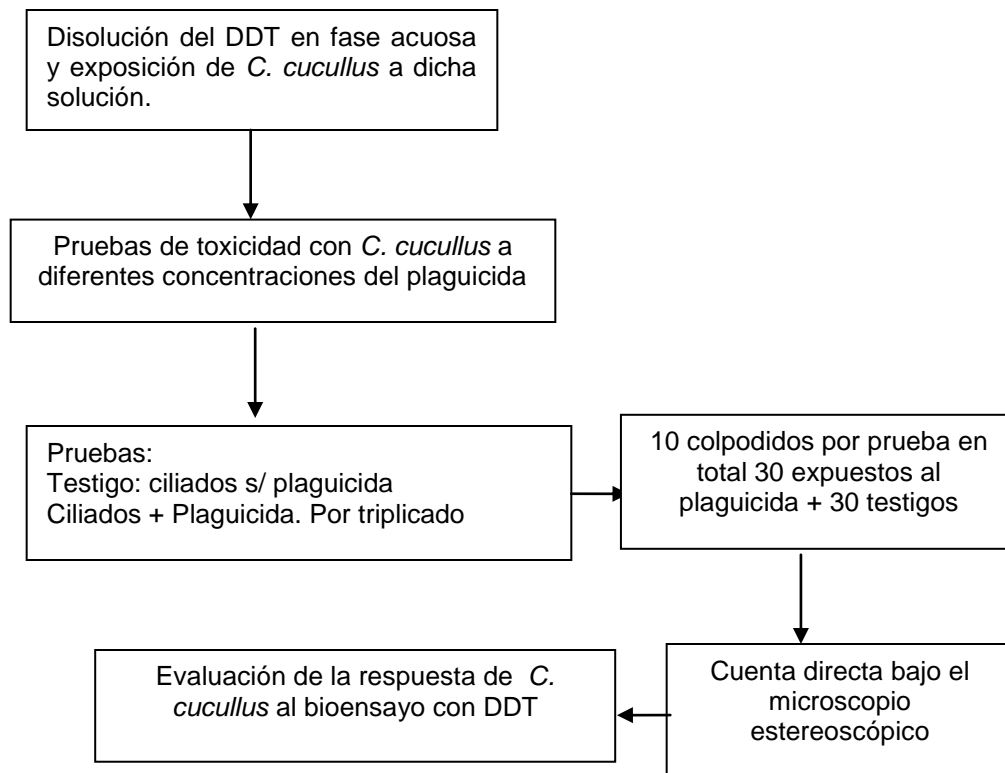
Disolución del DDT en fase acuosa y exposición de C. cucullus a dicha solución.

Pruebas de toxicidad con C. cucullus a diferentes concentraciones del plaguicida

Pruebas:
Testigo: ciliados s/ plaguicida
Ciliados + Plaguicida. Por triplicado

10 colpodidos por prueba en total 30 expuestos al plaguicida + 30 testigos

Cuenta directa bajo el microscopio estereoscópico

Evaluación de la respuesta de C. cucullus al bioensayo con DDT